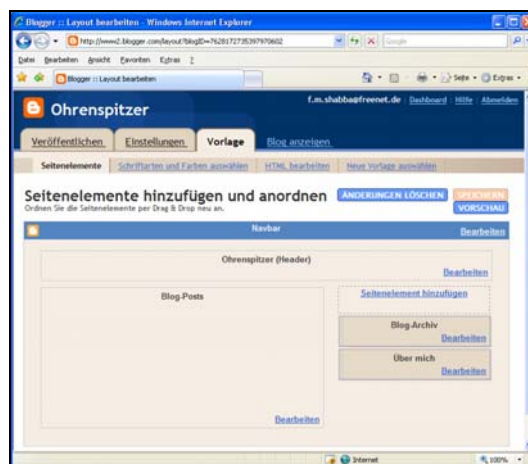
Blogger :: Layout bearbeiten - Windows Internet Explorer

http://www2.blogger.com/layout?blogID=7628172735397970602

Google

Datei Bearbeiten Ansicht Favoriten Extras ?

Blogger :: Layout bearbeiten

Seite • Extras •

Ohrenspitzer

f.m.shabba@freenet.de Dashboard Hilfe Abmelden

Veröffentlichen Einstellungen Vorlage Blog anzeigen

Seitenelemente Schriftarten und Farben auswählen HTML bearbeiten Neue Vorlage auswählen

Seitenelemente hinzufügen und anordnen

Ordnen Sie die Seitenelemente per Drag & Drop neu an.

ÄNDERUNGEN LÖSCHEN SPEICHERN VORSCHAU

Navbar Bearbeiten

Ohrenspitzer (Header)

Bearbeiten

Blog-Posts

Seitenelement hinzufügen

Blog-Archiv

Bearbeiten

Über mich

Bearbeiten

Bearbeiten

Internet

100%